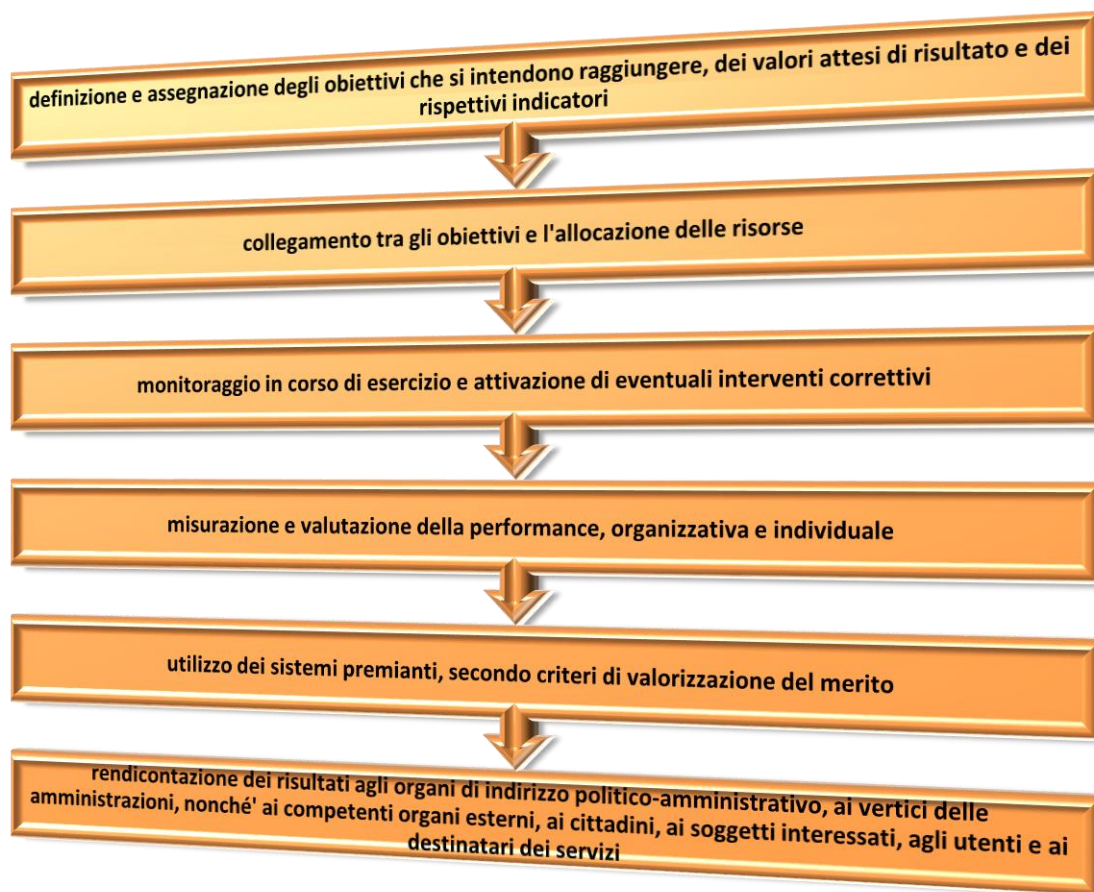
definizione e assegnazione degli obiettivi che si intendono raggiungere, dei valori attesi di risultato e dei rispettivi indicatori

collegamento tra gli obiettivi e l'allocazione delle risorse

monitoraggio in corso di esercizio e attivazione di eventuali interventi correttivi

misurazione e valutazione della performance, organizzativa e individuale

utilizzo dei sistemi premianti, secondo criteri di valorizzazione del merito

rendicontazione dei risultati agli organi di indirizzo politico-amministrativo, ai vertici delle amministrazioni, nonché' ai competenti organi esterni, ai cittadini, ai soggetti interessati, agli utenti e ai destinatari dei servizi